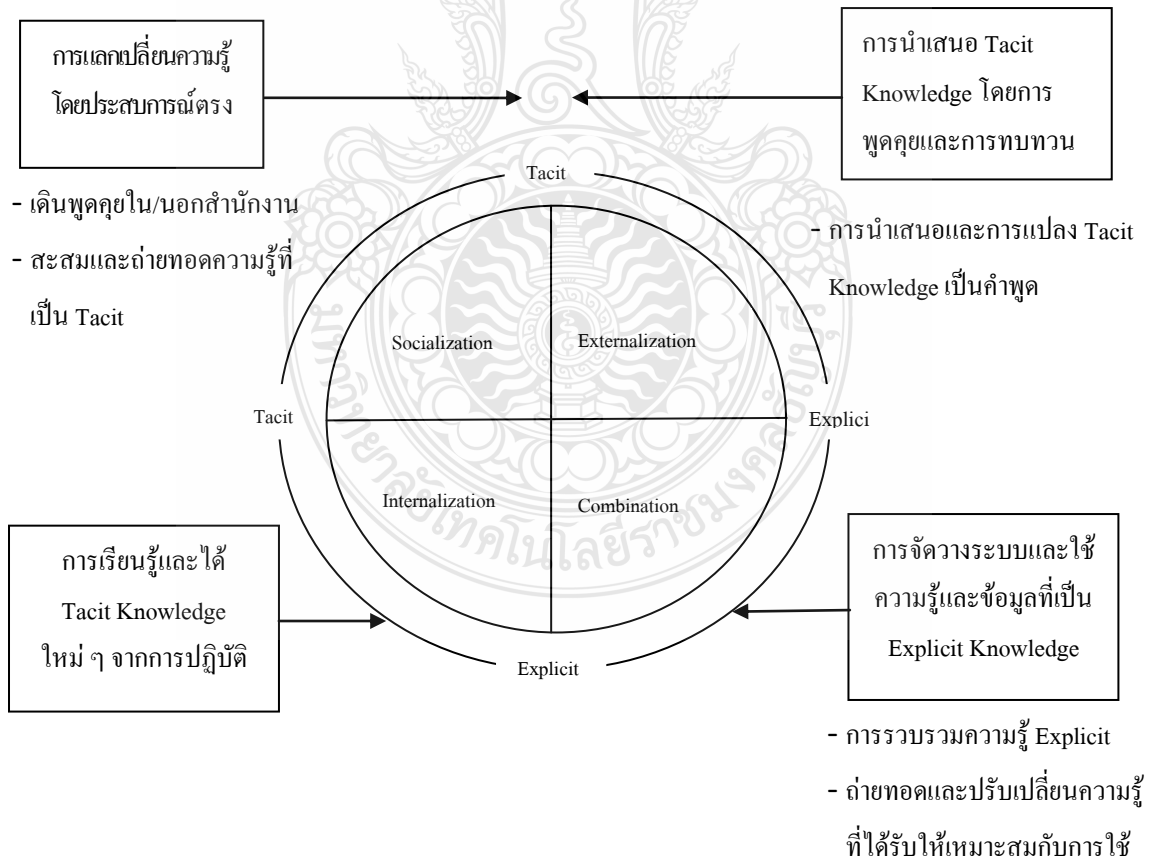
การแลกเปลี่ยนความรู้โดยประสบการณ์ตรง

การนำเสนอ Tacit Knowledge โดยการพูดคุยและการทบทวน

Tacit

- เดินพูดคุยใน/นอกสำนักงาน
- สะสมและถ่ายทอดความรู้ที่เป็น Tacit

- การนำเสนอและการแปลง Tacit Knowledge เป็นคำพูด

Socialization

Externalization

Tacit

Explici

Internalization

Combination

การเรียนรู้และได้ Tacit Knowledge ใหม่ ๆ จากการปฏิบัติ

การจัดวางระบบและใช้ความรู้และข้อมูลที่เป็น Explicit Knowledge

Explicit

- การรวบรวมความรู้ Explicit
- ถ่ายทอดและปรับเปลี่ยนความรู้ที่ได้รับให้เหมาะสมกับการใช้